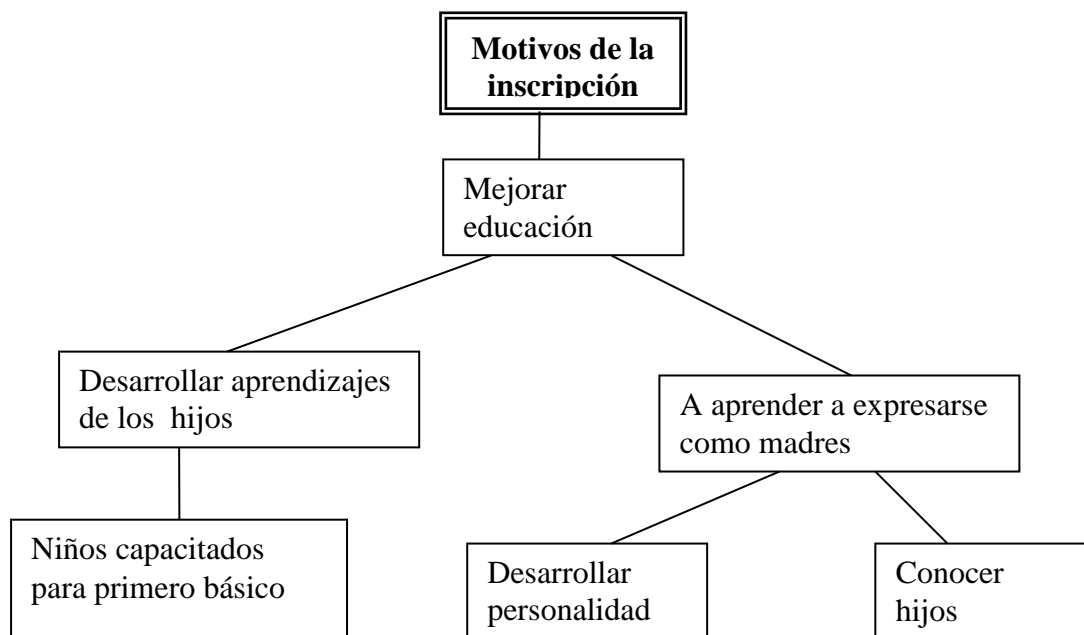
**Motivos de la inscripción**

Mejorar educación

Desarrollar aprendizajes de los hijos

A aprender a expresarse como madres

Niños capacitados para primero básico

Desarrollar personalidad

Conocer hijos